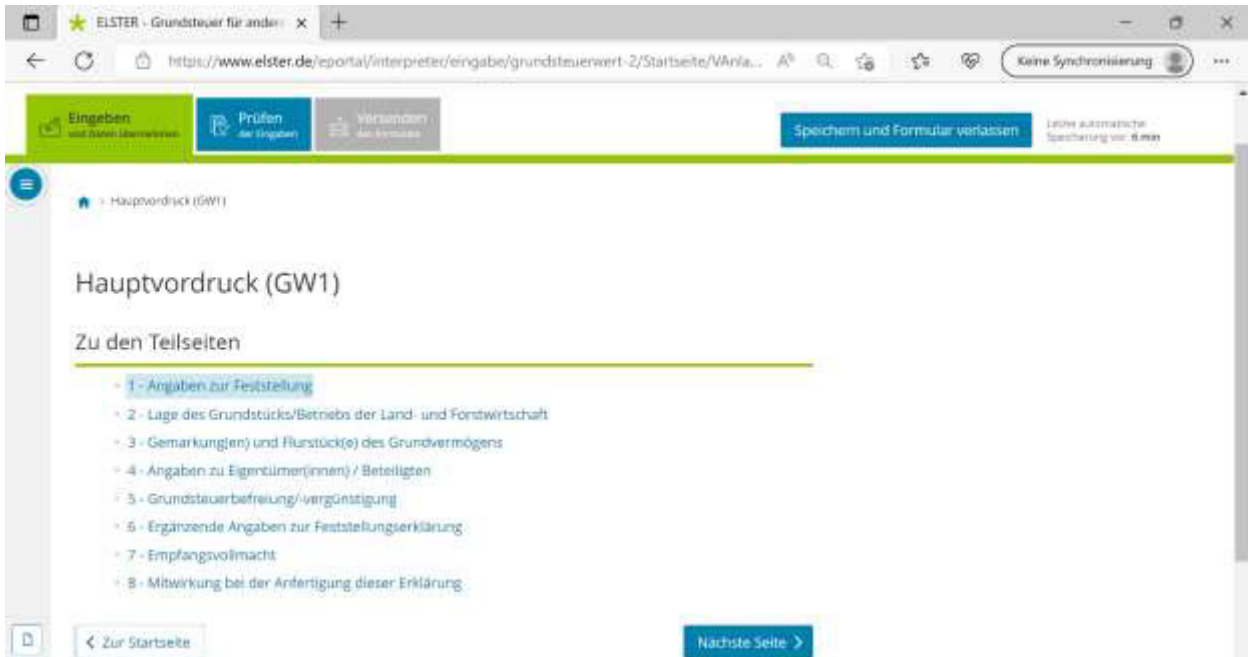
ELSTER - Grundsteuer für ander ×

https://www.elster.de/eportal/interpreter/eingabe/grundsteuerwert-2/Startseite/VAnla...

Keine Synchronisierung

Eingeben
und Daten übernehmen

Prüfen
der Eingaben

Versenden
des Formulars

Speichern und Formular verlassen

Letzte automatische Speicherung vor: 6 min

Hauptvordruck (GW1)

Hauptvordruck (GW1)

Zu den Teilseiten

1 - Angaben zur Feststellung

2 - Lage des Grundstücks/Betriebs der Land- und Forstwirtschaft

3 - Gemarkung(en) und Flurstück(e) des Grundvermögens

4 - Angaben zu Eigentümer(innen) / Beteiligten

5 - Grundsteuerbefreiung/-vergünstigung

6 - Ergänzende Angaben zur Feststellungserklärung

7 - Empfangsvollmacht

8 - Mitwirkung bei der Anfertigung dieser Erklärung

< Zur Startseite

Nächste Seite >